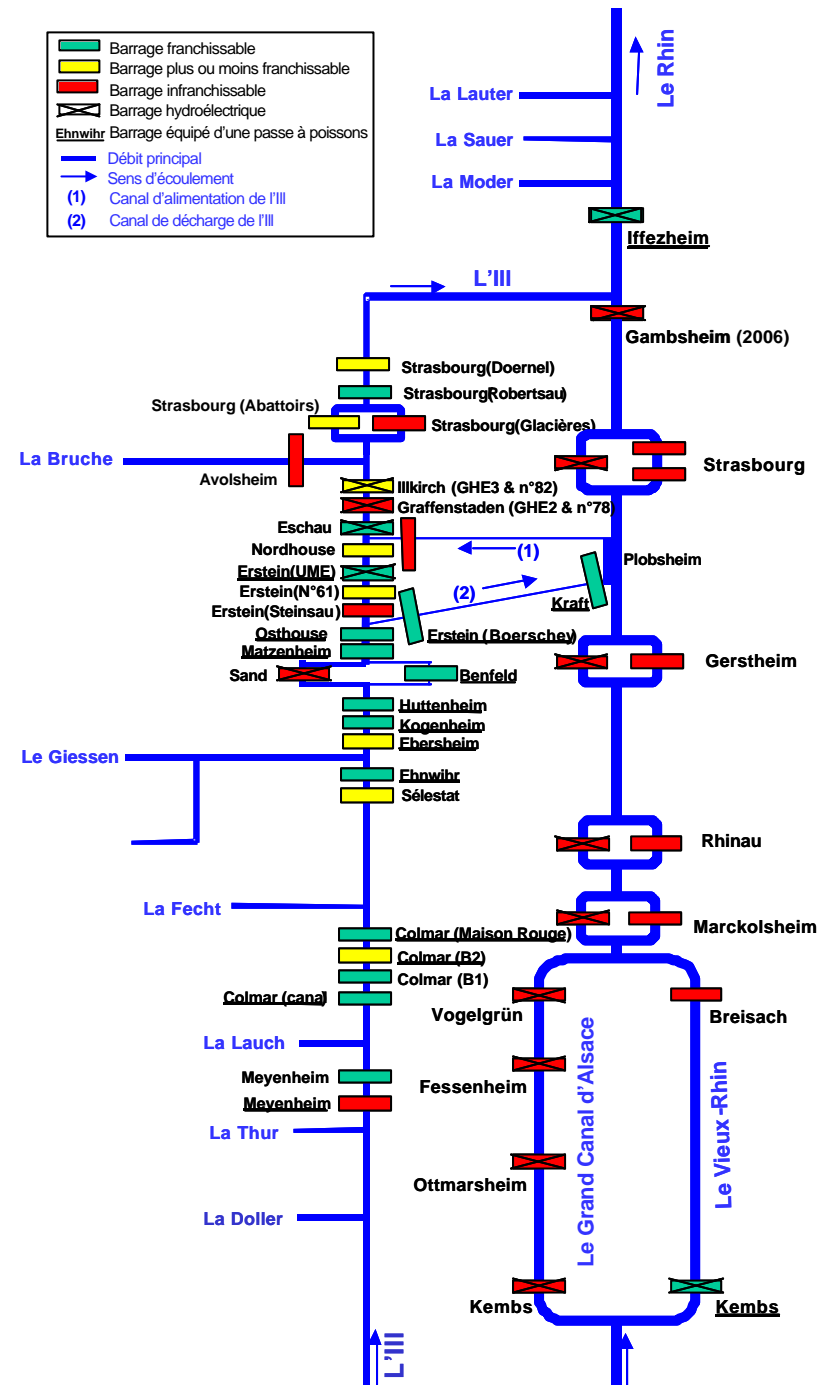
Barrage franchissable
Barrage plus ou moins franchissable
Barrage infranchissable
Barrage hydroélectrique
Ehnwihr Barrage équipé d'une passe à poissons
Débit principal
Sens d'écoulement
(1) Canal d'alimentation de l'Ill
(2) Canal de décharge de l'Ill

Le Rhin
La Lauter
La Sauer
La Moder
Iffezheim
L'Ill
Gambsheim (2006)
Strasbourg(Doernel)
Strasbourg(Robertsau)
Strasbourg (Abattoirs)
Strasbourg(Glacières)
La Bruche
Avolsheim
Strasbourg
Illkirch (GHE3 & n°82)
Graffenstaden (GHE2 & n°78)
Eschau
Nordhouse
(1)
Plobsheim
Erstein(UME)
Erstein(N°61)
(2)
Erstein(Steinsau)
Kraft
Osthouse
Erstein (Boerschey)
Matzenheim
Gerstheim
Sand
Benfeld
Huttenheim
Kogenheim
Ebersheim
Le Giessen
Ehnwihr
Sélestat
Rhinau
La Fecht
Marckolsheim
Colmar (Maison Rouge)
Colmar (B2)
Colmar (B1)
Colmar (cana)
Vogelgrün
Breisach
La Lauch
Meyenheim
Fessenheim
Meyenheim
La Thur
Le Grand Canal d'Alsace
Le Vieux -Rhin
Ottmarsheim
La Doller
Kembs
Kembs
L'Ill